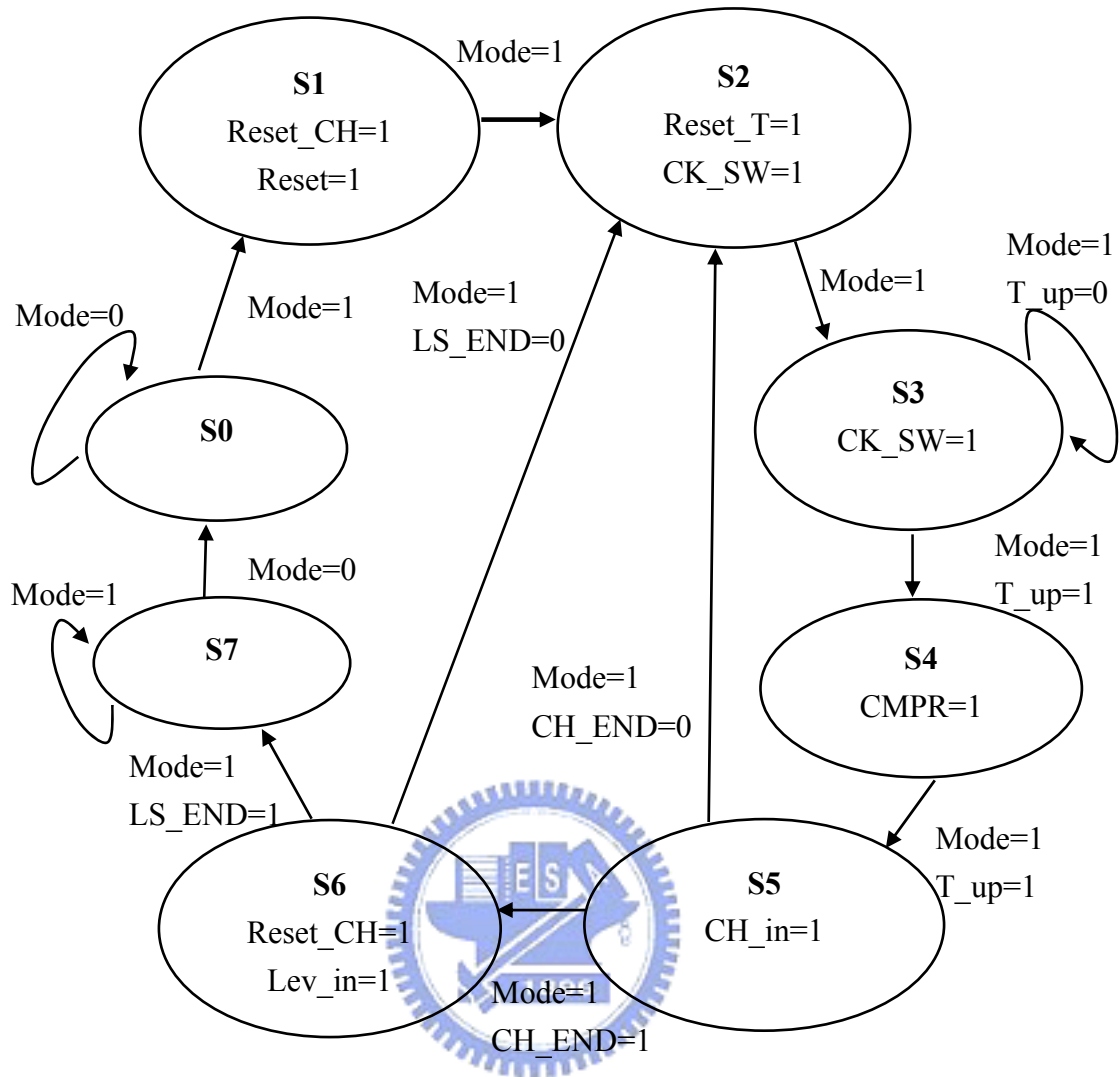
Mode=1

S1
Reset_CH=1
Reset=1

S2
Reset_T=1
CK_SW=1

Mode=1
T_up=0

Mode=0

Mode=1

Mode=1
LS_END=0

Mode=1

S0

S3
CK_SW=1

Mode=1
T_up=1

Mode=0

Mode=1

S7

S4
CMPR=1

Mode=1
CH_END=0

Mode=1
LS_END=1

Mode=1
T_up=1

S6
Reset_CH=1
Lev_in=1

ES

S5
CH_in=1

Mode=1
CH_END=1